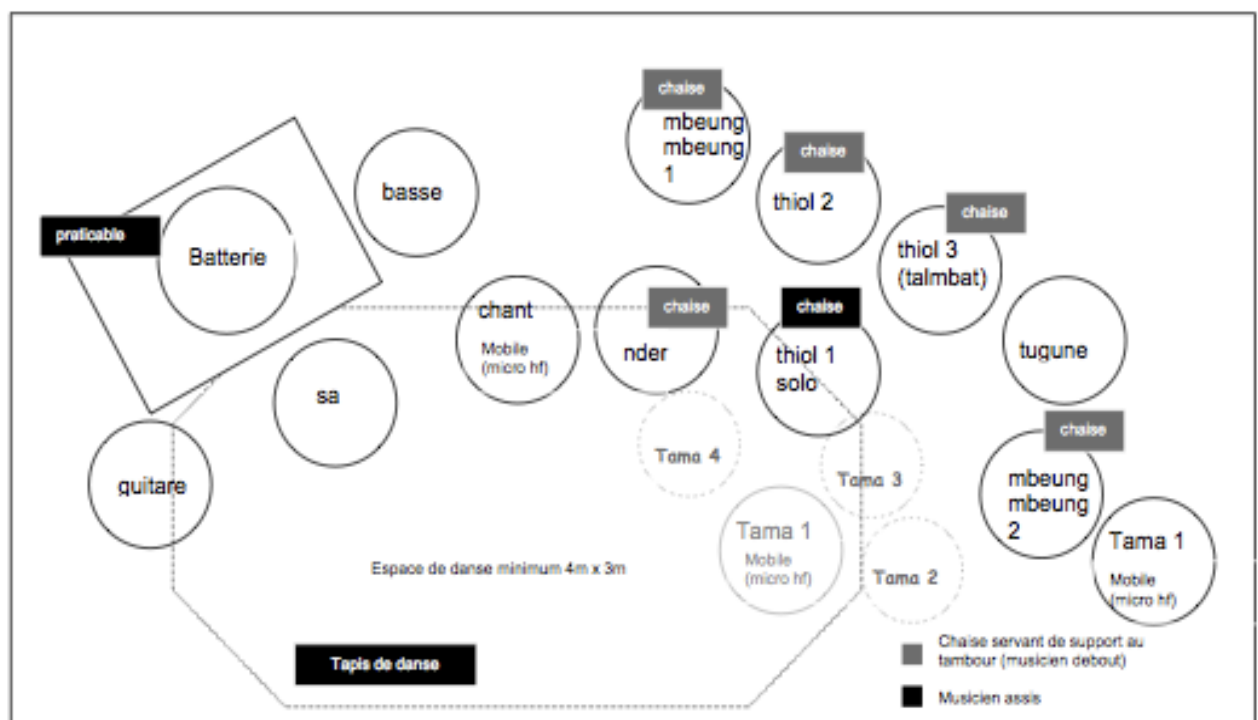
chaise
mbeung mbeung 1

chaise
thiol 2

chaise
thiol 3 (talmbat)

basse

praticable
Batterie

chant
Mobile (micro hf)

chaise
nder

chaise
thiol 1 solo

tugune

sa

Tama 4

Tama 3

chaise
mbeung mbeung 2

quitare

Tama 1
Mobile (micro hf)

Tama 1
Mobile (micro hf)

Espace de danse minimum 4m x 3m

Tama 2

Tapis de danse

Chaise servant de support au tambour (musicien debout)

Musicien assis